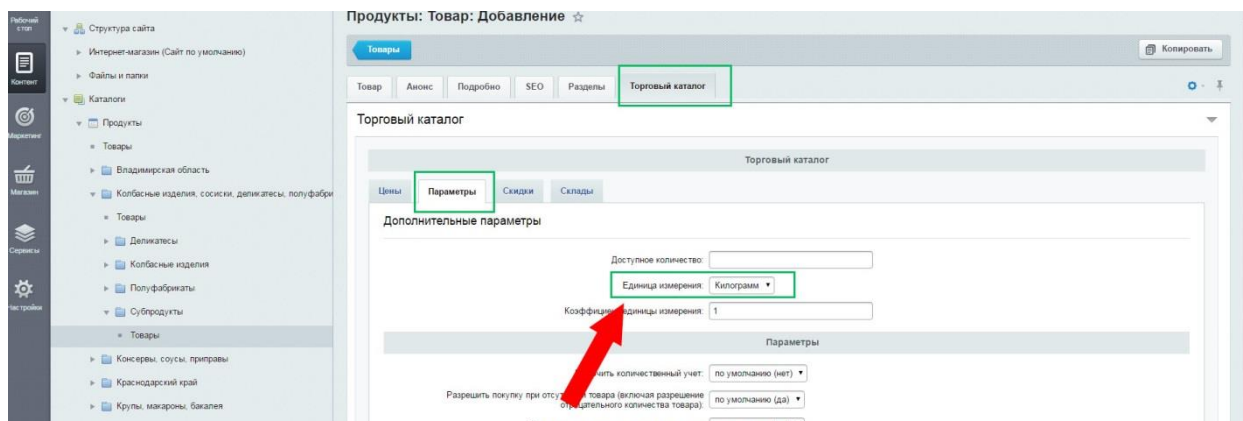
Рабочий стол

Контент

Маркетинг

Магазин

Сервисы

Настройки

Структура сайта

Интернет-магазин (Сайт по умолчанию)

Файлы и папки

Каталоги

Продукты

Товары

Владимирская область

Колбасные изделия, сосиски, деликатесы, полуфабри

Товары

Деликатесы

Колбасные изделия

Полуфабрикаты

Субпродукты

Товары

Консервы, соусы, приправы

Краснодарский край

Крупы, макароны, бакалея

Продукты: Товар: Добавление

Товары

Копировать

Товар | Анонс | Подробно | SEO | Разделы | Торговый каталог

Торговый каталог

Торговый каталог

Цены | Параметры | Скидки | Склады

Дополнительные параметры

Доступное количество:

Единица измерения: Килограмм

Коэффици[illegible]единицы измерения: 1

Параметры

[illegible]чить количественный учет: по умолчанию (нет)

Разрешить покупку при отсу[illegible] товара (включая разрешение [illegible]тельного количества товара): по умолчанию (да)